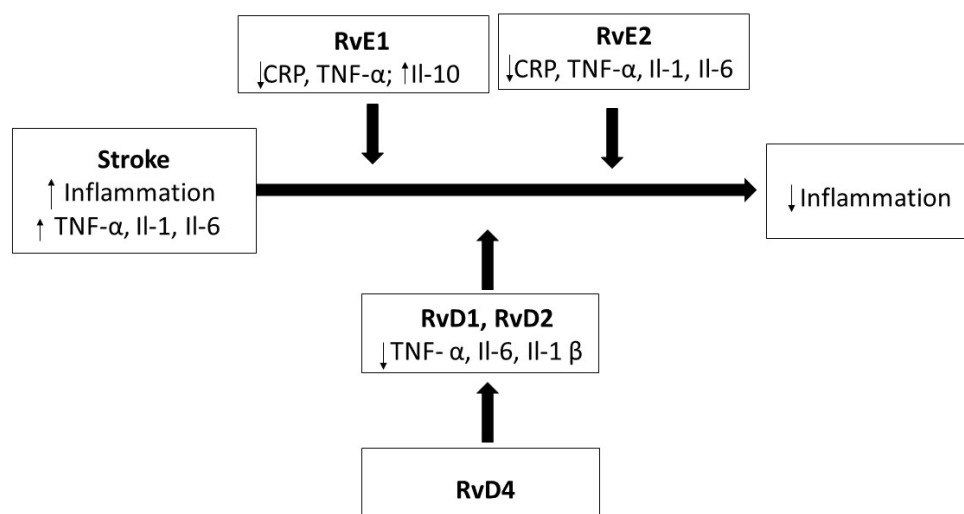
RvE1
$\downarrow$CRP, TNF-α; $\uparrow$Il-10

RvE2
$\downarrow$CRP, TNF-α, Il-1, Il-6

Stroke
$\uparrow$ Inflammation
$\uparrow$ TNF-α, Il-1, Il-6

$\downarrow$Inflammation

RvD1, RvD2
$\downarrow$TNF- α, Il-6, Il-1 β

RvD4